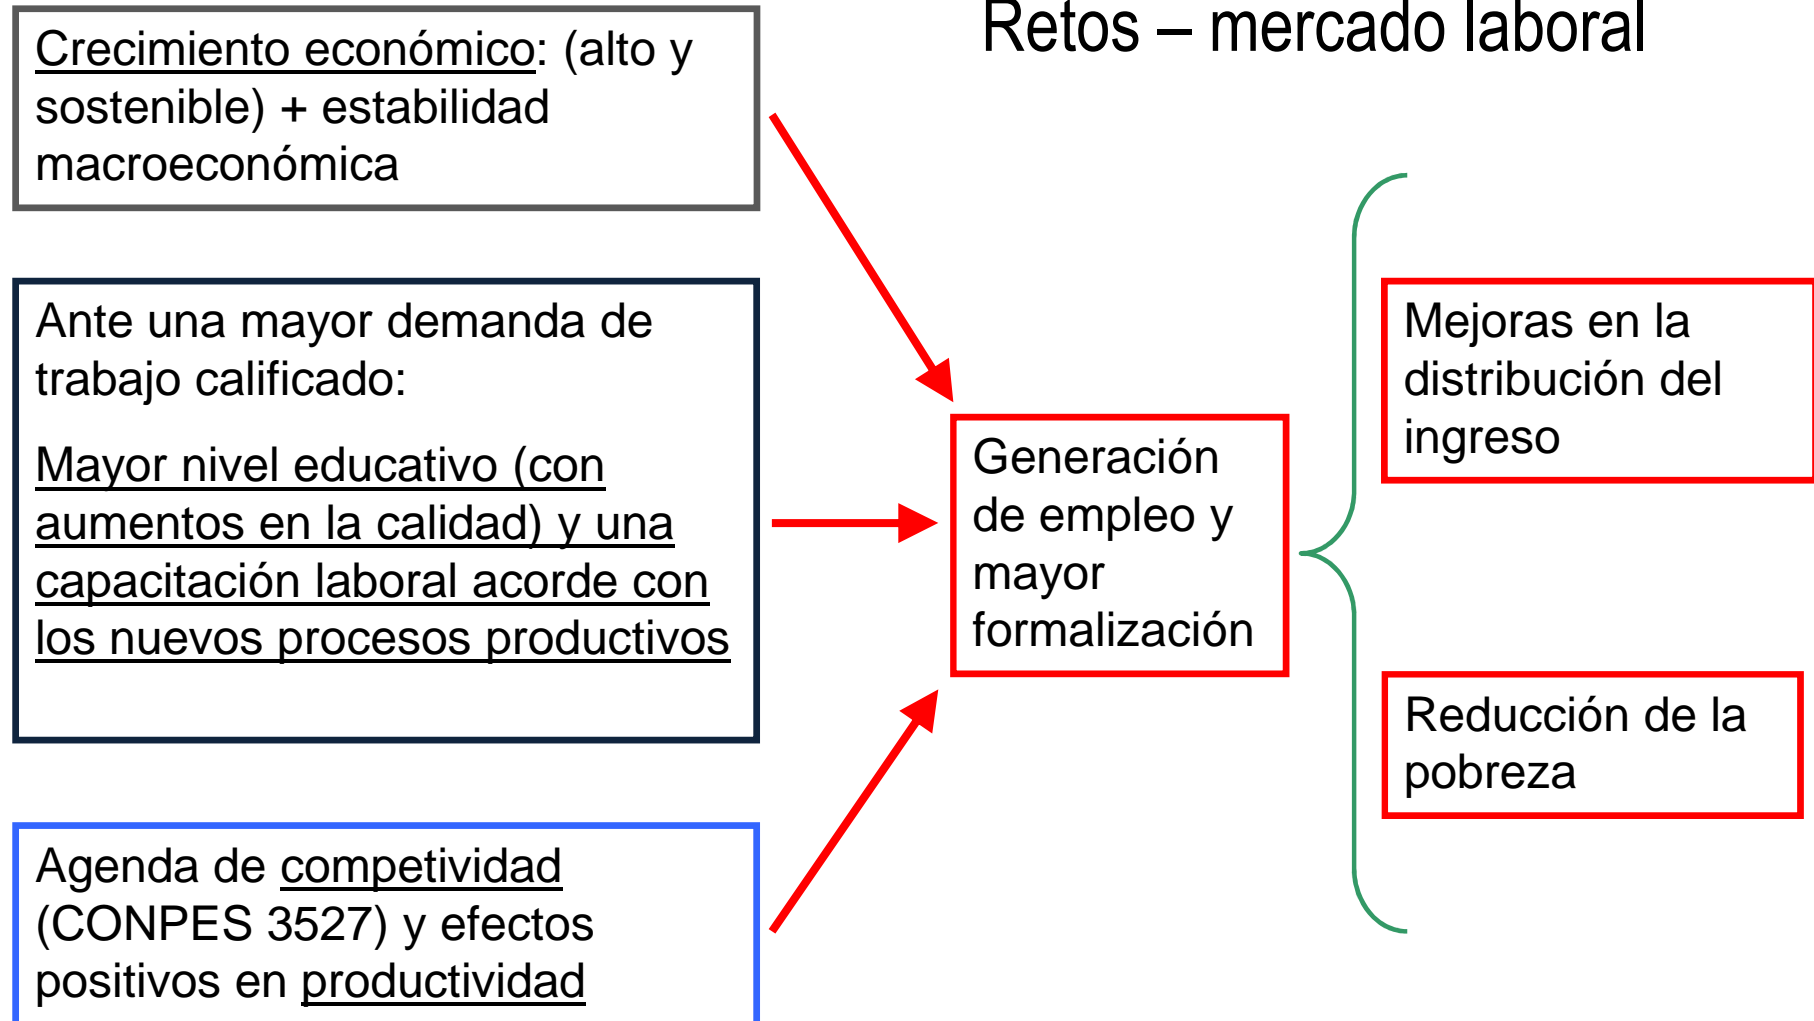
Retos – mercado laboral

Crecimiento económico: (alto y sostenible) + estabilidad macroeconómica

Ante una mayor demanda de trabajo calificado:

Mayor nivel educativo (con aumentos en la calidad) y una capacitación laboral acorde con los nuevos procesos productivos

Agenda de competitividad (CONPES 3527) y efectos positivos en productividad

Generación de empleo y mayor formalización

Mejoras en la distribución del ingreso

Reducción de la pobreza